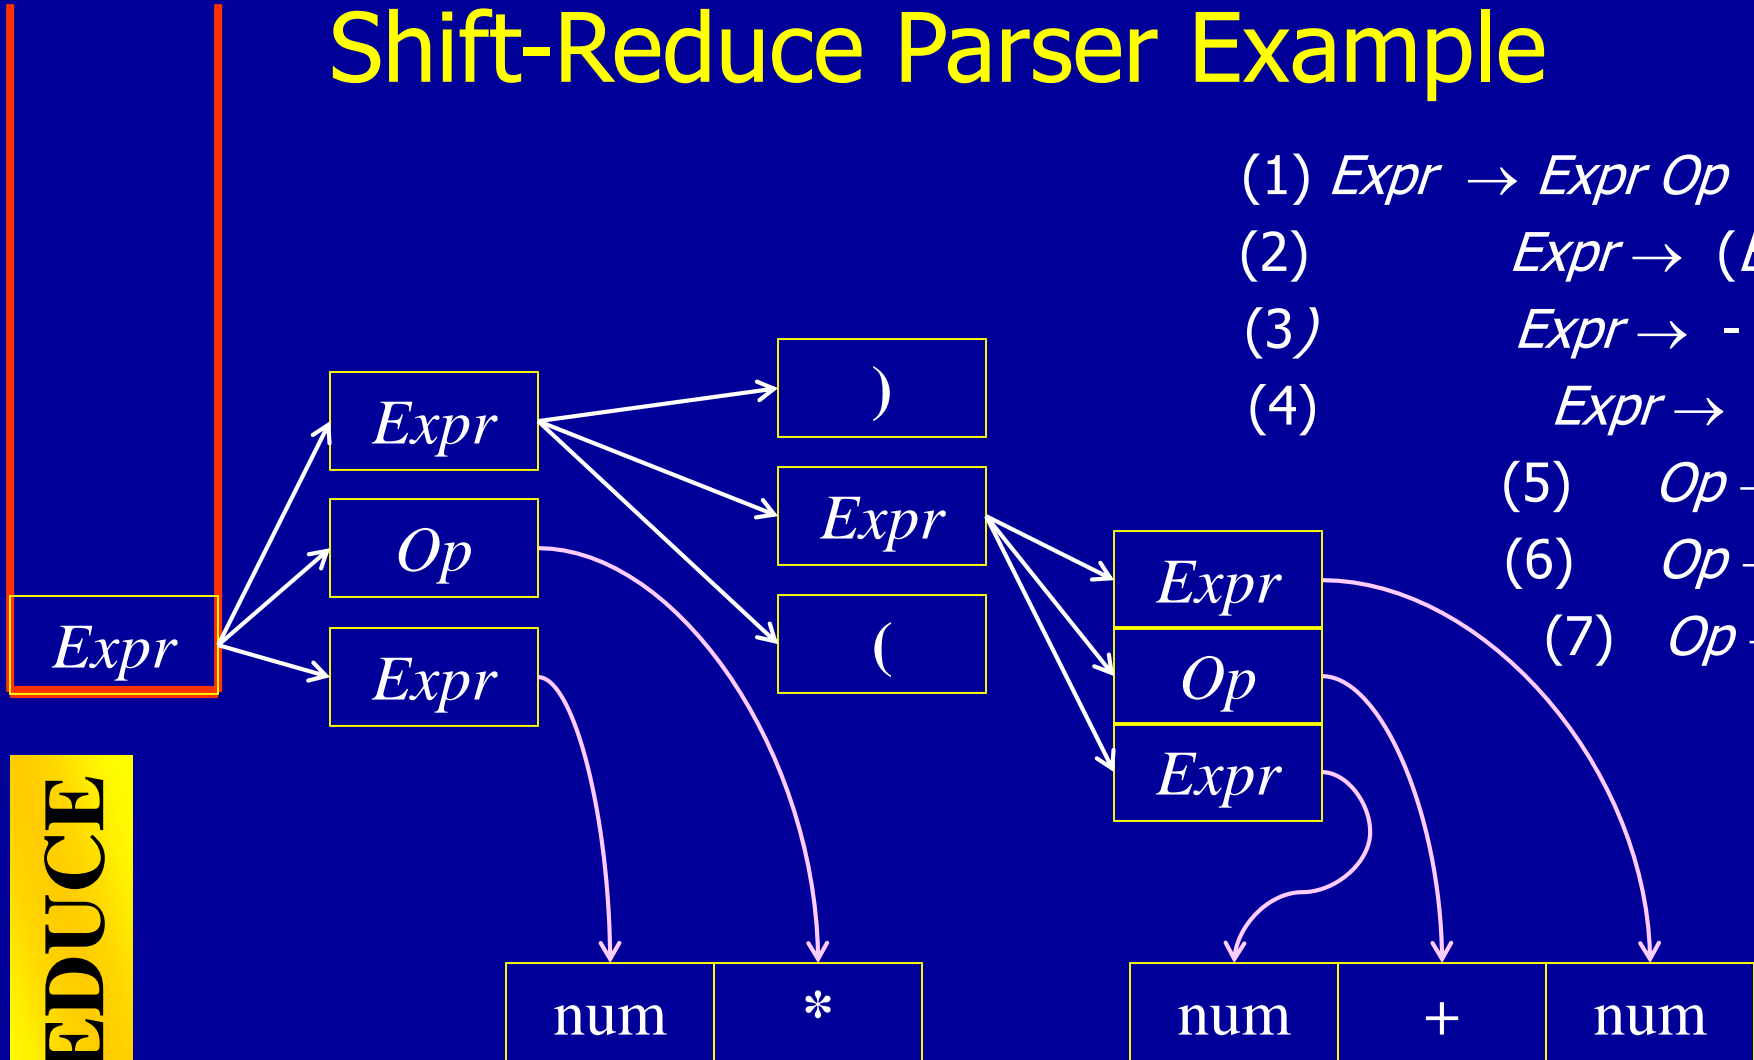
Shift-Reduce Parser Example

(1) $Expr \rightarrow Expr\ Op$
(2) $Expr \rightarrow ($ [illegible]
(3) $Expr \rightarrow -$ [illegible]
(4) $Expr \rightarrow$ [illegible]
(5) $Op$ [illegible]
(6) $Op$ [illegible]
(7) $Op$ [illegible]

Expr

Expr
Op
Expr

)
Expr
(

Expr
Op
Expr

EDUCE

| num | * |
|---|---|

| num | + | num |
|---|---|---|